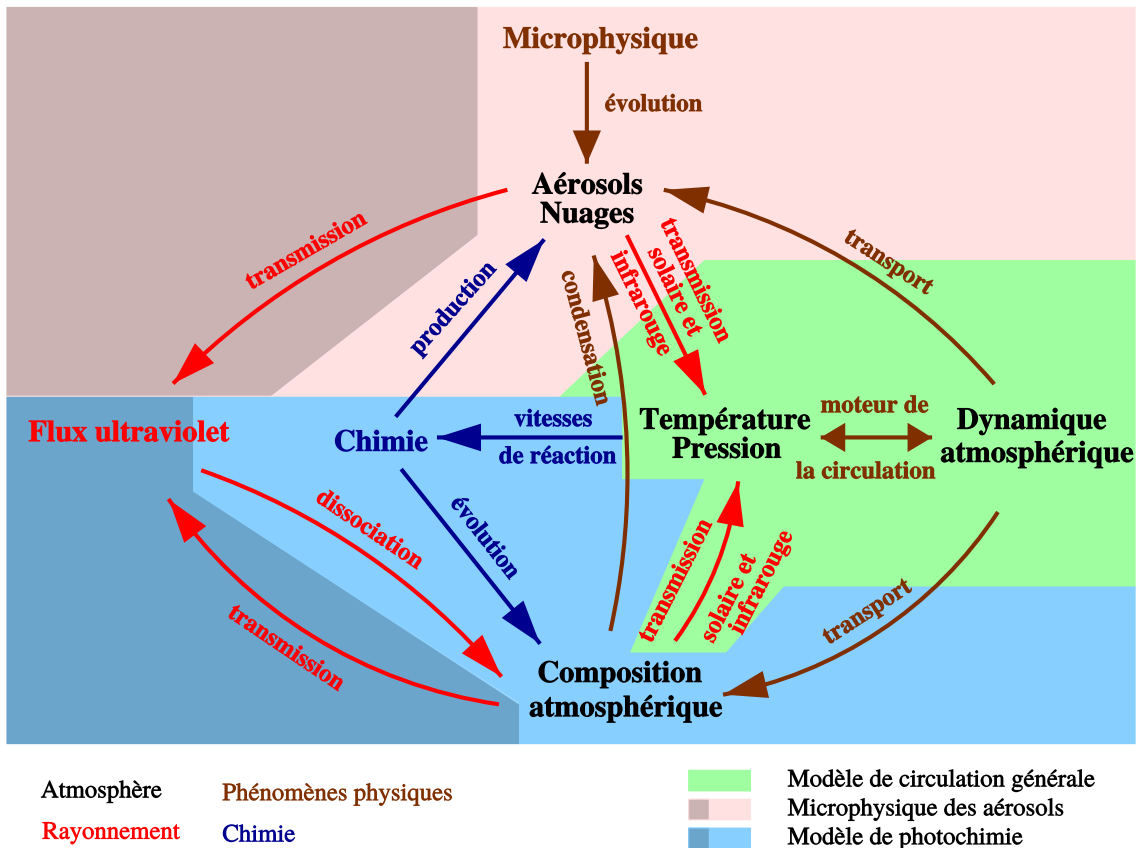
Microphysique

évolution

Aérosols
Nuages

transmission

transport

transmission solaire et infrarouge

condensation

production

Flux ultraviolet

Chimie

vitesses de réaction

Température
Pression

moteur de la circulation

Dynamique atmosphérique

dissociation

évolution

transmission

transmission

solaire et infrarouge

transport

Composition atmosphérique

Atmosphère
Rayonnement
Phénomènes physiques
Chimie

Modèle de circulation générale
Microphysique des aérosols
Modèle de photochimie